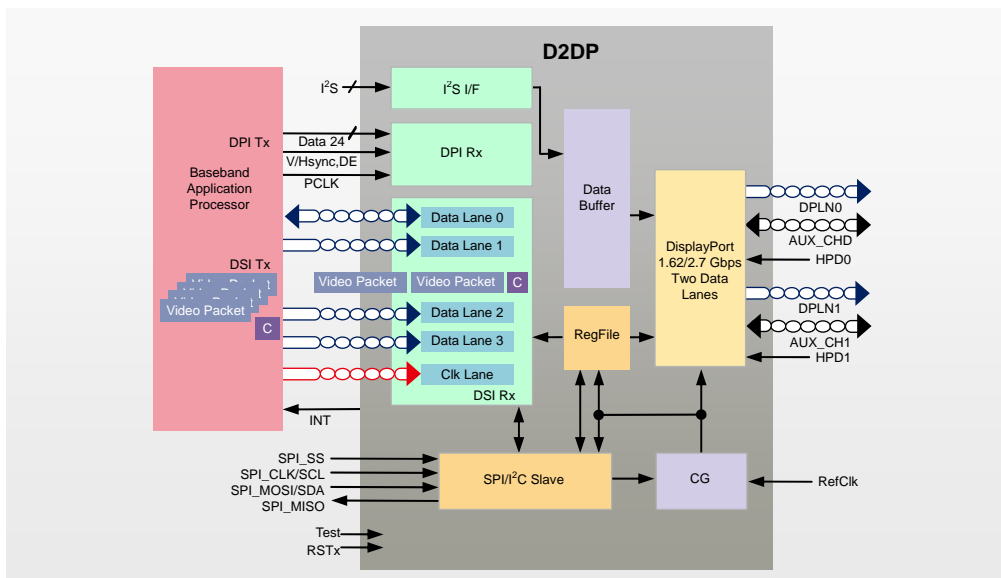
D2DP

Baseband Application Processor

DPI Tx

DSI Tx

$I^2S$

$I^2S$ I/F

Data 24

V/Hsync,DE

PCLK

DPI Rx

Data Lane 0

Data Lane 1

Video Packet

Video Packet

C

Video Packet

Video Packet

C

Data Lane 2

Data Lane 3

Clk Lane

DSI Rx

INT

Data Buffer

RegFile

DisplayPort 1.62/2.7 Gbps Two Data Lanes

DPLN0

AUX_CHD

HPD0

DPLN1

AUX_CH1

HPD1

SPI_SS

SPI_CLK/SCL

SPI_MOSI/SDA

SPI_MISO

SPI/$I^2C$ Slave

CG

RefClk

Test

RSTx